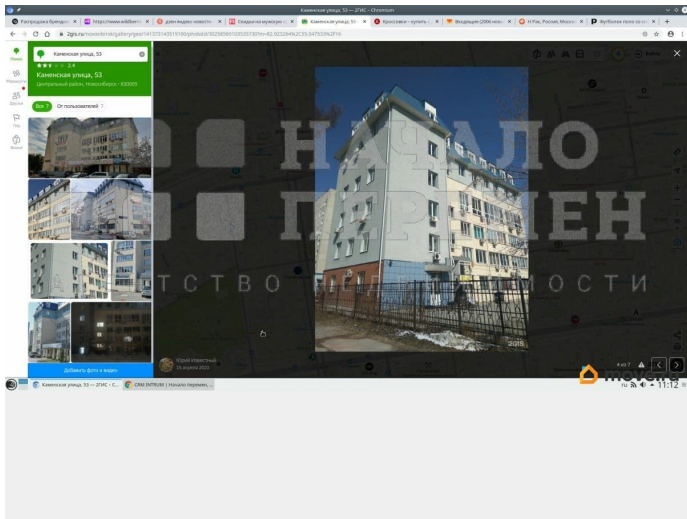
Каменская улица, 53 — 2ГИС - Chromium

Распродажа бренд... https://www.wildberri... даже видео новост... Скидки на мужскую... Каменская улица, 53 Кроссовки - купить... Видеодаза (2006 нов... Н Рос, Россия, Моск... Футболки поло со...

2gis.ru/novosibirsk/gallery/geo/141373143519180/photoId/...

Каменская улица, 53

2.4

Каменская улица, 53

Центральный район, Новосибирск, 630005

Все 7

От пользователей 7

Добавить фото и видео

Юрий Известный
15 апреля 2020

2018

4 из 7

НАЧАЛО ПЕРЕМЕН

АГЕНТСТВО НЕДВИЖИМОСТИ

Каменская улица, 53 — 2ГИС - C...

CRM INTRUM | Начало Перемен...

ru 11:12